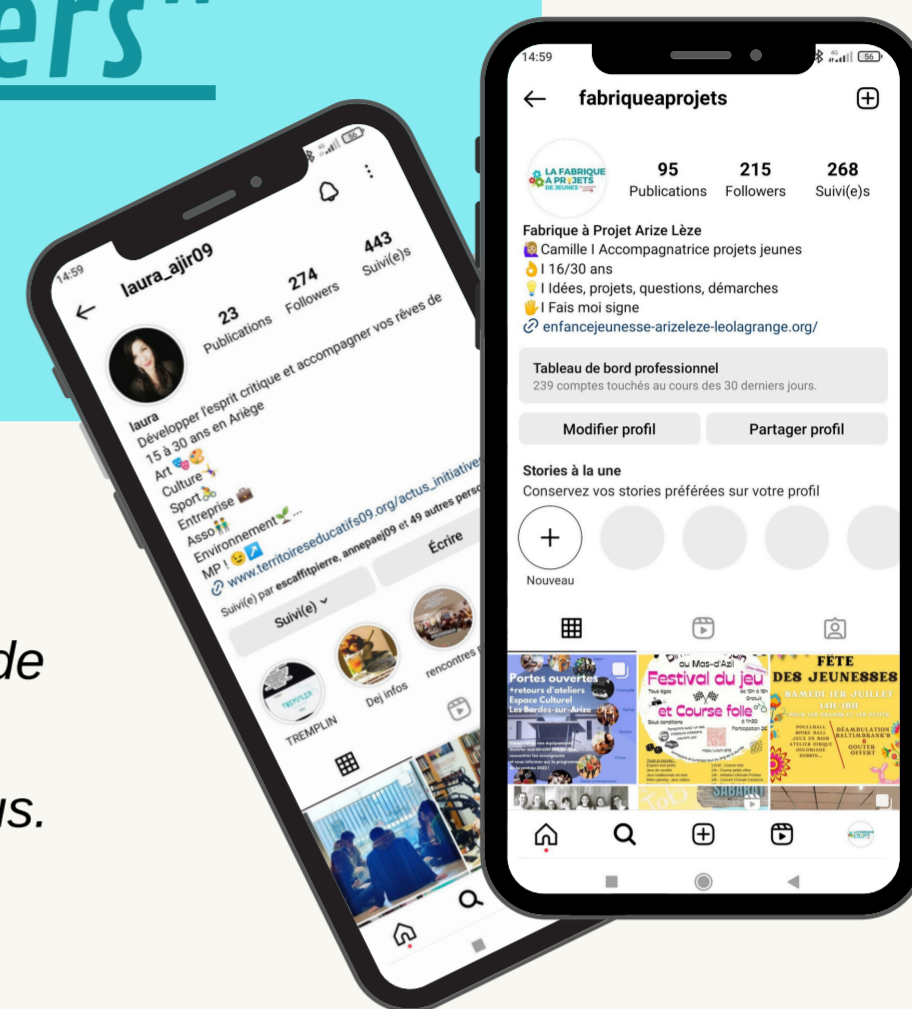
ers"

de

us.

14:59

laura_ajir09

23 Publications
274 Followers
443 Suivi(e)s

laura
Développer l'esprit critique et accompagner vos rêves de 15 à 30 ans en Ariège
Art
Culture
Sport
Entreprise
Asso
Environnement ...
MP !
www.territoireseducatifs09.org/actus_initiatives
Suivi(e) par escaffitpierre, annepaej09 et 49 autres personnes

Suivi(e)
Écrire

TREMPLIN
Dej infos
rencontres

14:59

fabriqueaprojets

LA FABRIQUE À PROJETS DE JEUNES

95 Publications
215 Followers
268 Suivi(e)s

Fabrique à Projet Arize Lèze
Camille I Accompagnatrice projets jeunes
I 16/30 ans
I Idées, projets, questions, démarches
I Fais moi signe
enfancejeunesse-arizeleze-leolagrange.org/

Tableau de bord professionnel
239 comptes touchés au cours des 30 derniers jours.

Modifier profil
Partager profil

Stories à la une
Conservez vos stories préférées sur votre profil

Nouveau

Portes ouvertes +retours d'ateliers Espace Culturel Les Bordes-sur-Arize

au Mas-d'Azil
Festival du jeu et Course folle

FÊTE DES JEUNESSES
SAMEDI 1ER JUILLET